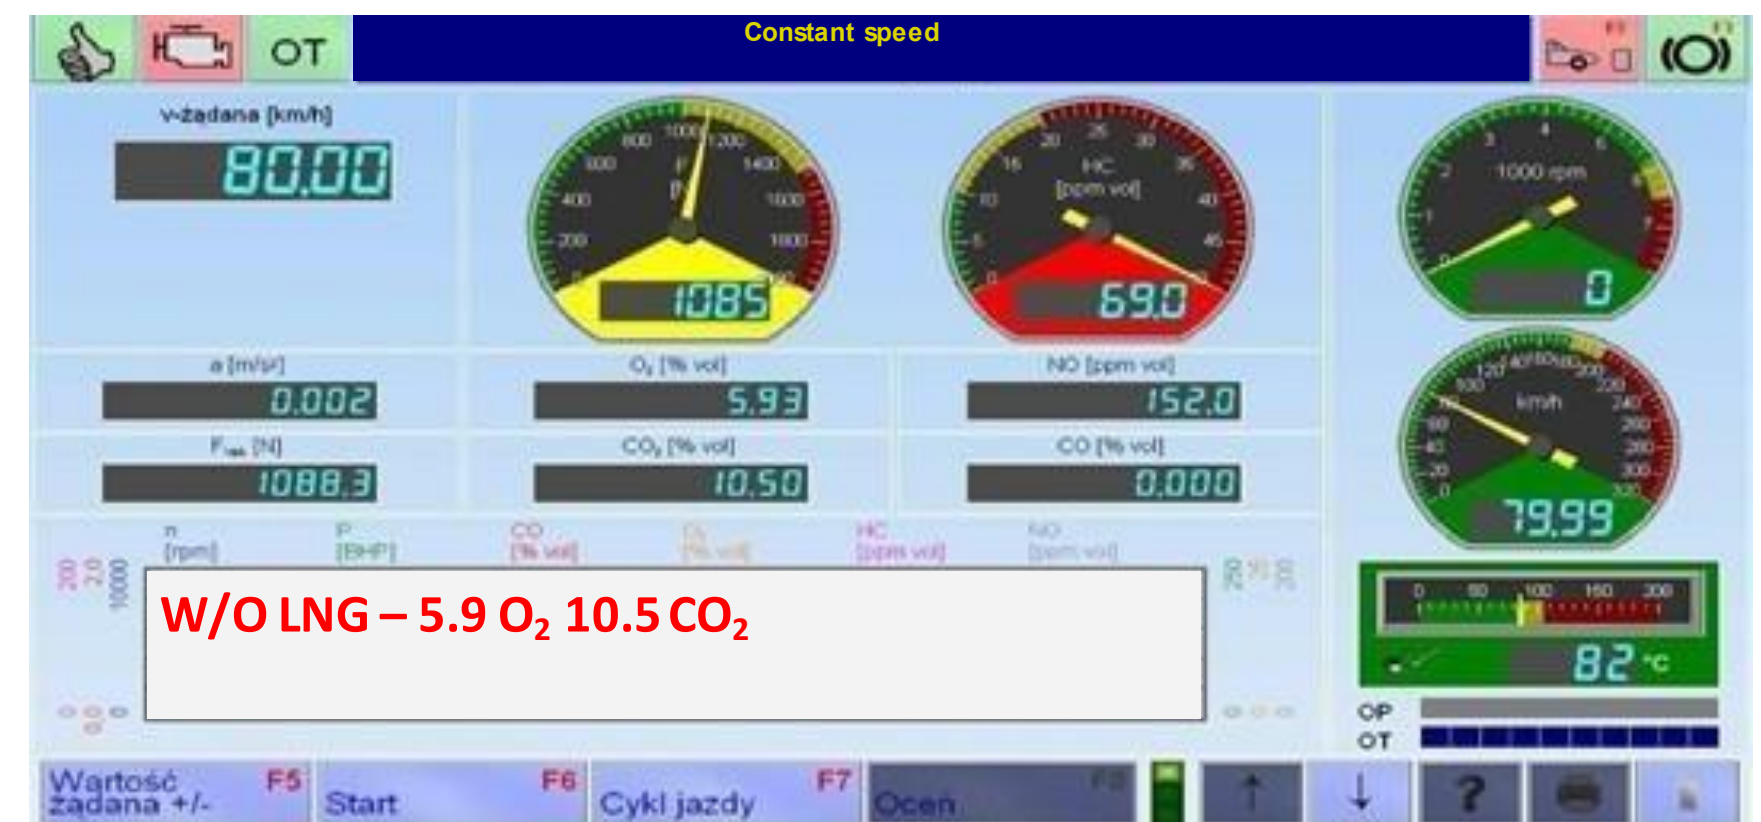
OT

Constant speed

v-żądana [km/h]
80.00

200 400 600 800 1000 1200 1400 1600 1800
P [N]
1085

0 5 10 15 20 25 30 35 40 45
HC [ppm vol]
69.0

1 2 3 4 5 6 7
1000 rpm
0

20 40 60 80 100 120 140 160 180 200 220 240 260 280 300
km/h
79.99

a [m/s²]
0.002

$O_2$ [% vol]
5.93

NO [ppm vol]
152.0

F [N]
1088.3

$CO_2$ [% vol]
10.50

CO [% vol]
0.000

n [rpm]
P [BHP]
CO [% vol]
$O_2$ [% vol]
HC [ppm vol]
NO [ppm vol]

W/O LNG – 5.9 $O_2$ 10.5 $CO_2$

0 50 100 150 200
82 °C

OP
OT

Wartość żądana +/- F5
Start F6
Cykl jazdy F7
Oceń F8
?